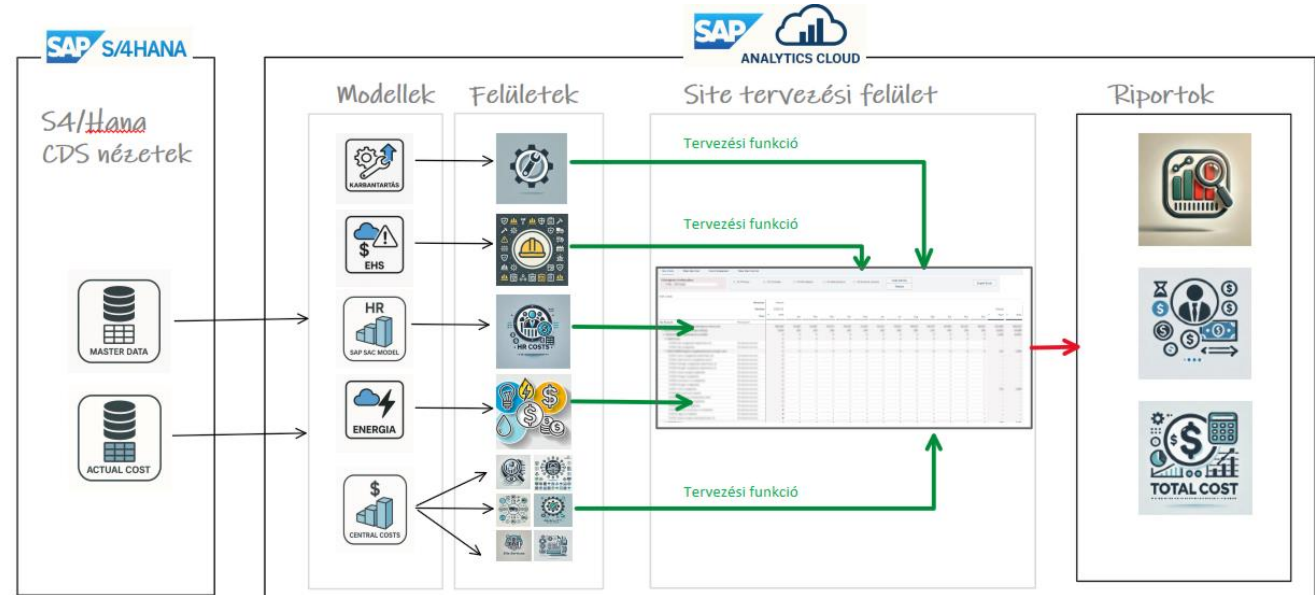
SAP S/4HANA

S4/Hana CDS nézetek

MASTER DATA

ACTUAL COST

SAP ANALYTICS CLOUD

Modellek

KARBANTARTÁS

EHS

HR

SAP SAC MODEL

ENERGIA

CENTRAL COSTS

Felületek

HR COSTS

Site tervezési felület

Tervezési funkció

Tervezési funkció

Tervezési funkció

Riportok

TOTAL COST